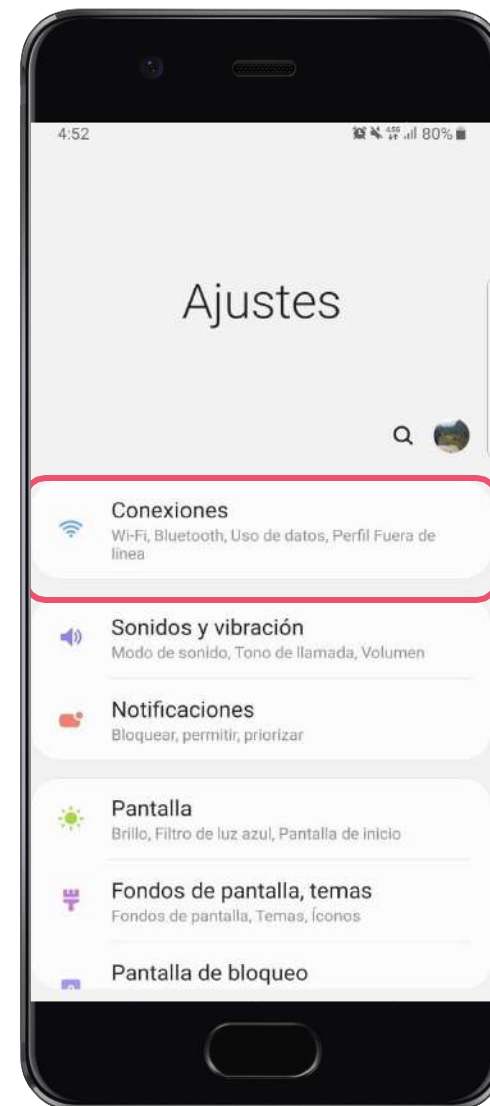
4:52

80%

Ajustes

Conexiones
Wi-Fi, Bluetooth, Uso de datos, Perfil Fuera de línea

Sonidos y vibración
Modo de sonido, Tono de llamada, Volumen

Notificaciones
Bloquear, permitir, priorizar

Pantalla
Brillo, Filtro de luz azul, Pantalla de inicio

Fondos de pantalla, temas
Fondos de pantalla, Temas, Íconos

Pantalla de bloqueo